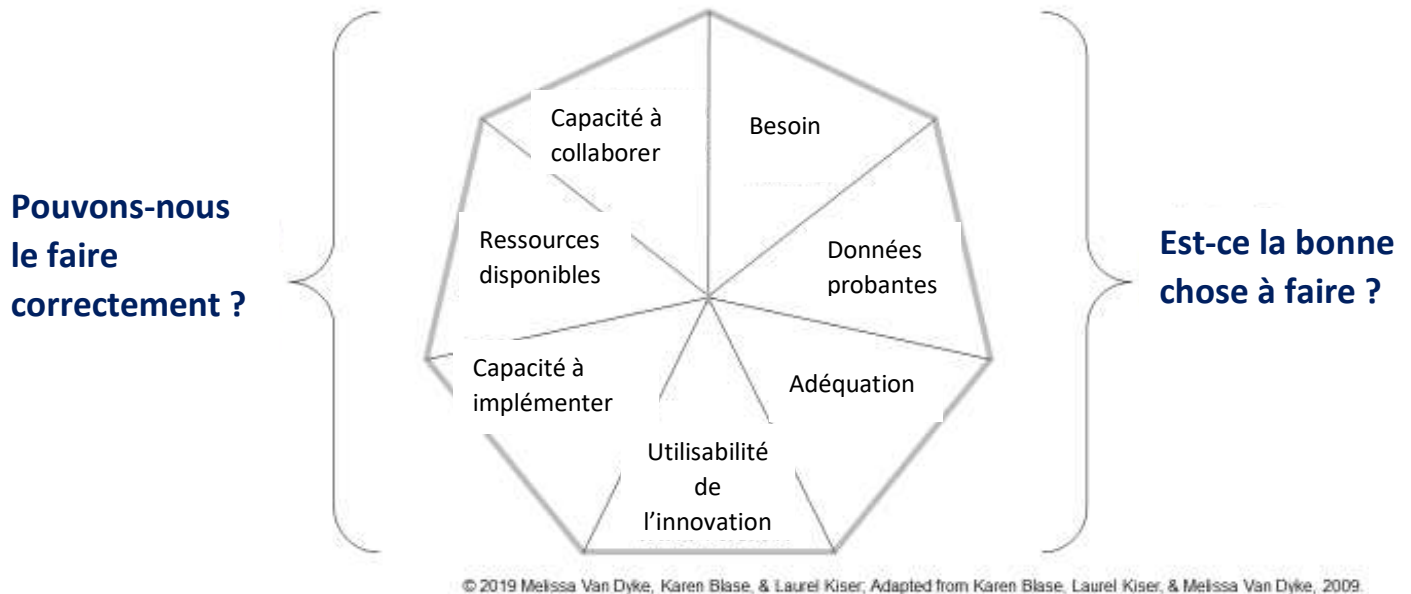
Pouvons-nous le faire correctement ?

Capacité à collaborer

Besoin

Ressources disponibles

Données probantes

Capacité à implémenter

Adéquation

Utilisabilité de l'innovation

Est-ce la bonne chose à faire ?

© 2019 Melissa Van Dyke, Karen Blase, & Laurel Kiser; Adapted from Karen Blase, Laurel Kiser, & Melissa Van Dyke, 2009.